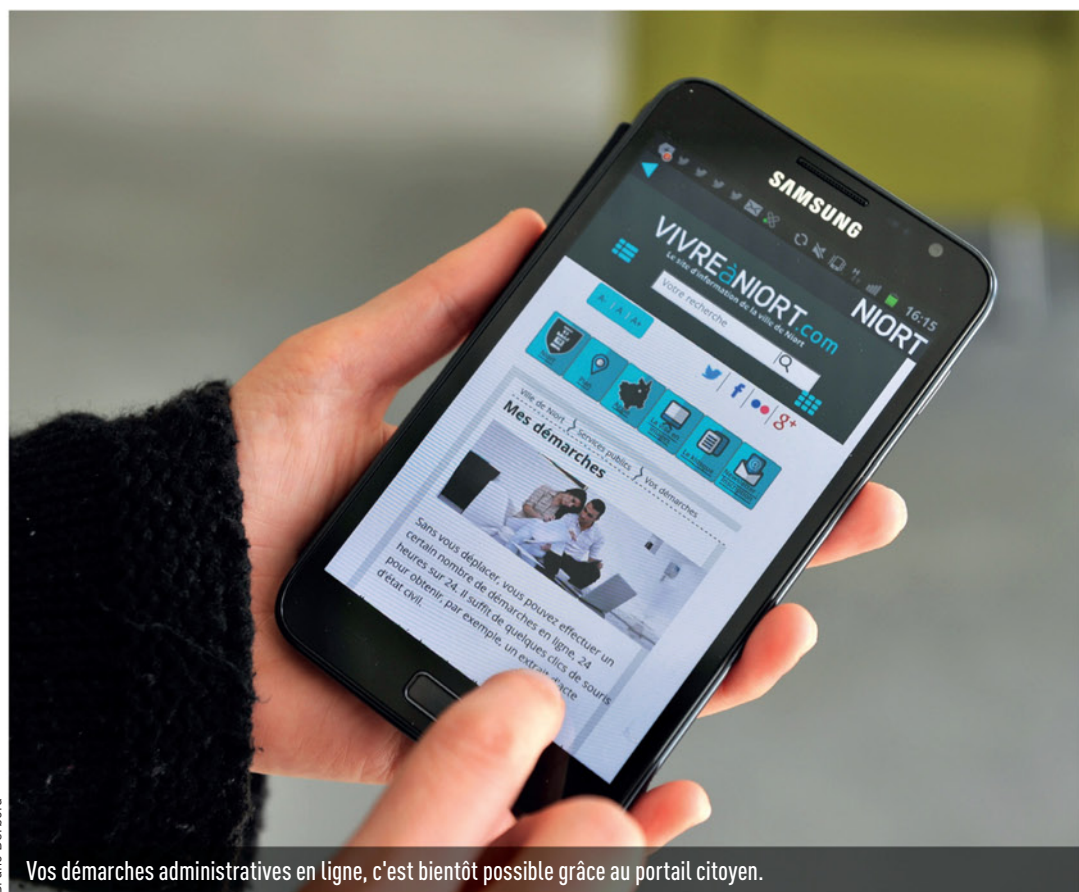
SAMSUNG

16:15

VIVREàNIORT.com
Le site d'information de la ville de Niort

NIORT

A- | A | A+

Votre recherche

Ville de Niort > Services publics > Vos démarches

Mes démarches

Sans vous déplacer, vous pouvez effectuer un certain nombre de démarches en ligne 24 heures sur 24. Il suffit de quelques clics de souris pour obtenir, par exemple, un extrait d'acte d'état civil.

Vos démarches administratives en ligne, c'est bientôt possible grâce au portail citoyen.